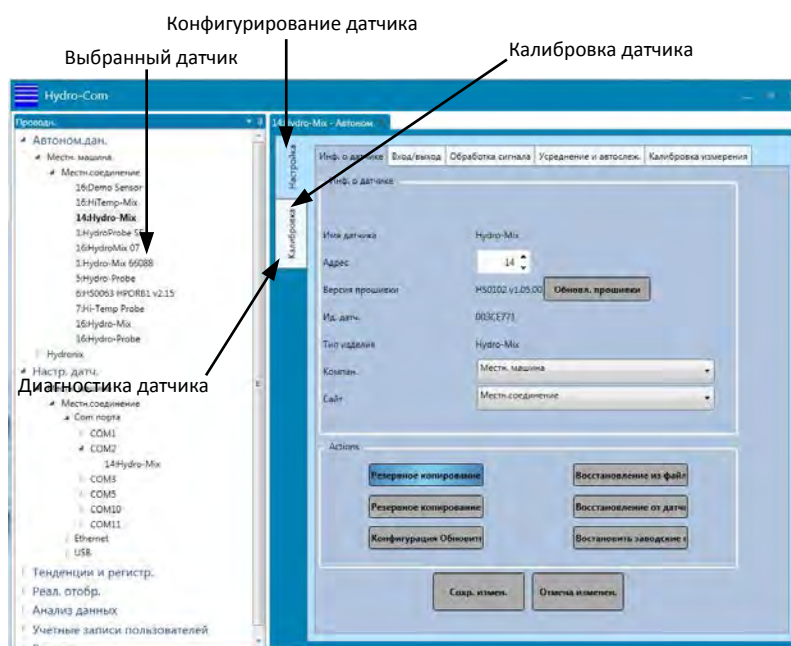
Конфигурирование датчика

Выбранный датчик

Калибровка датчика

Hydro-Com

Проводн.

Автоном.дан.
Местн. машина
Местн.соединение
16:Demo Sensor
16:HiTemp-Mix
14:Hydro-Mix
1:HydroProbe SE
16:HydroMix 07
1:Hydro-Mix 66088
5:Hydro-Probe
63:HS0063 HPDRB1 v2.15
7:Hi-Temp Probe
16:Hydro-Mix
16:Hydro-Probe
Hydronix
Настр. датч.

Диагностика датчика

Местн.соединение
Com порта
COM1
COM2
14:Hydro-Mix
COM3
COM5
COM10
COM11
Ethernet
USB
Тенденции и регистр.
Реал. отобр.
Анализ данных
Учетные записи пользователей

14:Hydro-Mix - Автоном.

Настройка

Калибровка

Инф. о датчике | Вход/выход | Обработка сигнала | Усреднение и автослеж. | Калибровка измерения

Инф. о датчике

Имя датчика Hydro-Mix
Адрес 14
Версия прошивки HS0102 v1.05.00 Обновл. прошивки
Ид. датч. 003CE771
Тип изделия Hydro-Mix
Компан. Местн. машина
Сайт Местн.соединение

Actions
Резервное копирование
Восстановление из файл
Резервное копирование
Восстановление от датч
Конфигурация Обновит
Востановить заводские
Сохр. измен.
Отмена изменен.